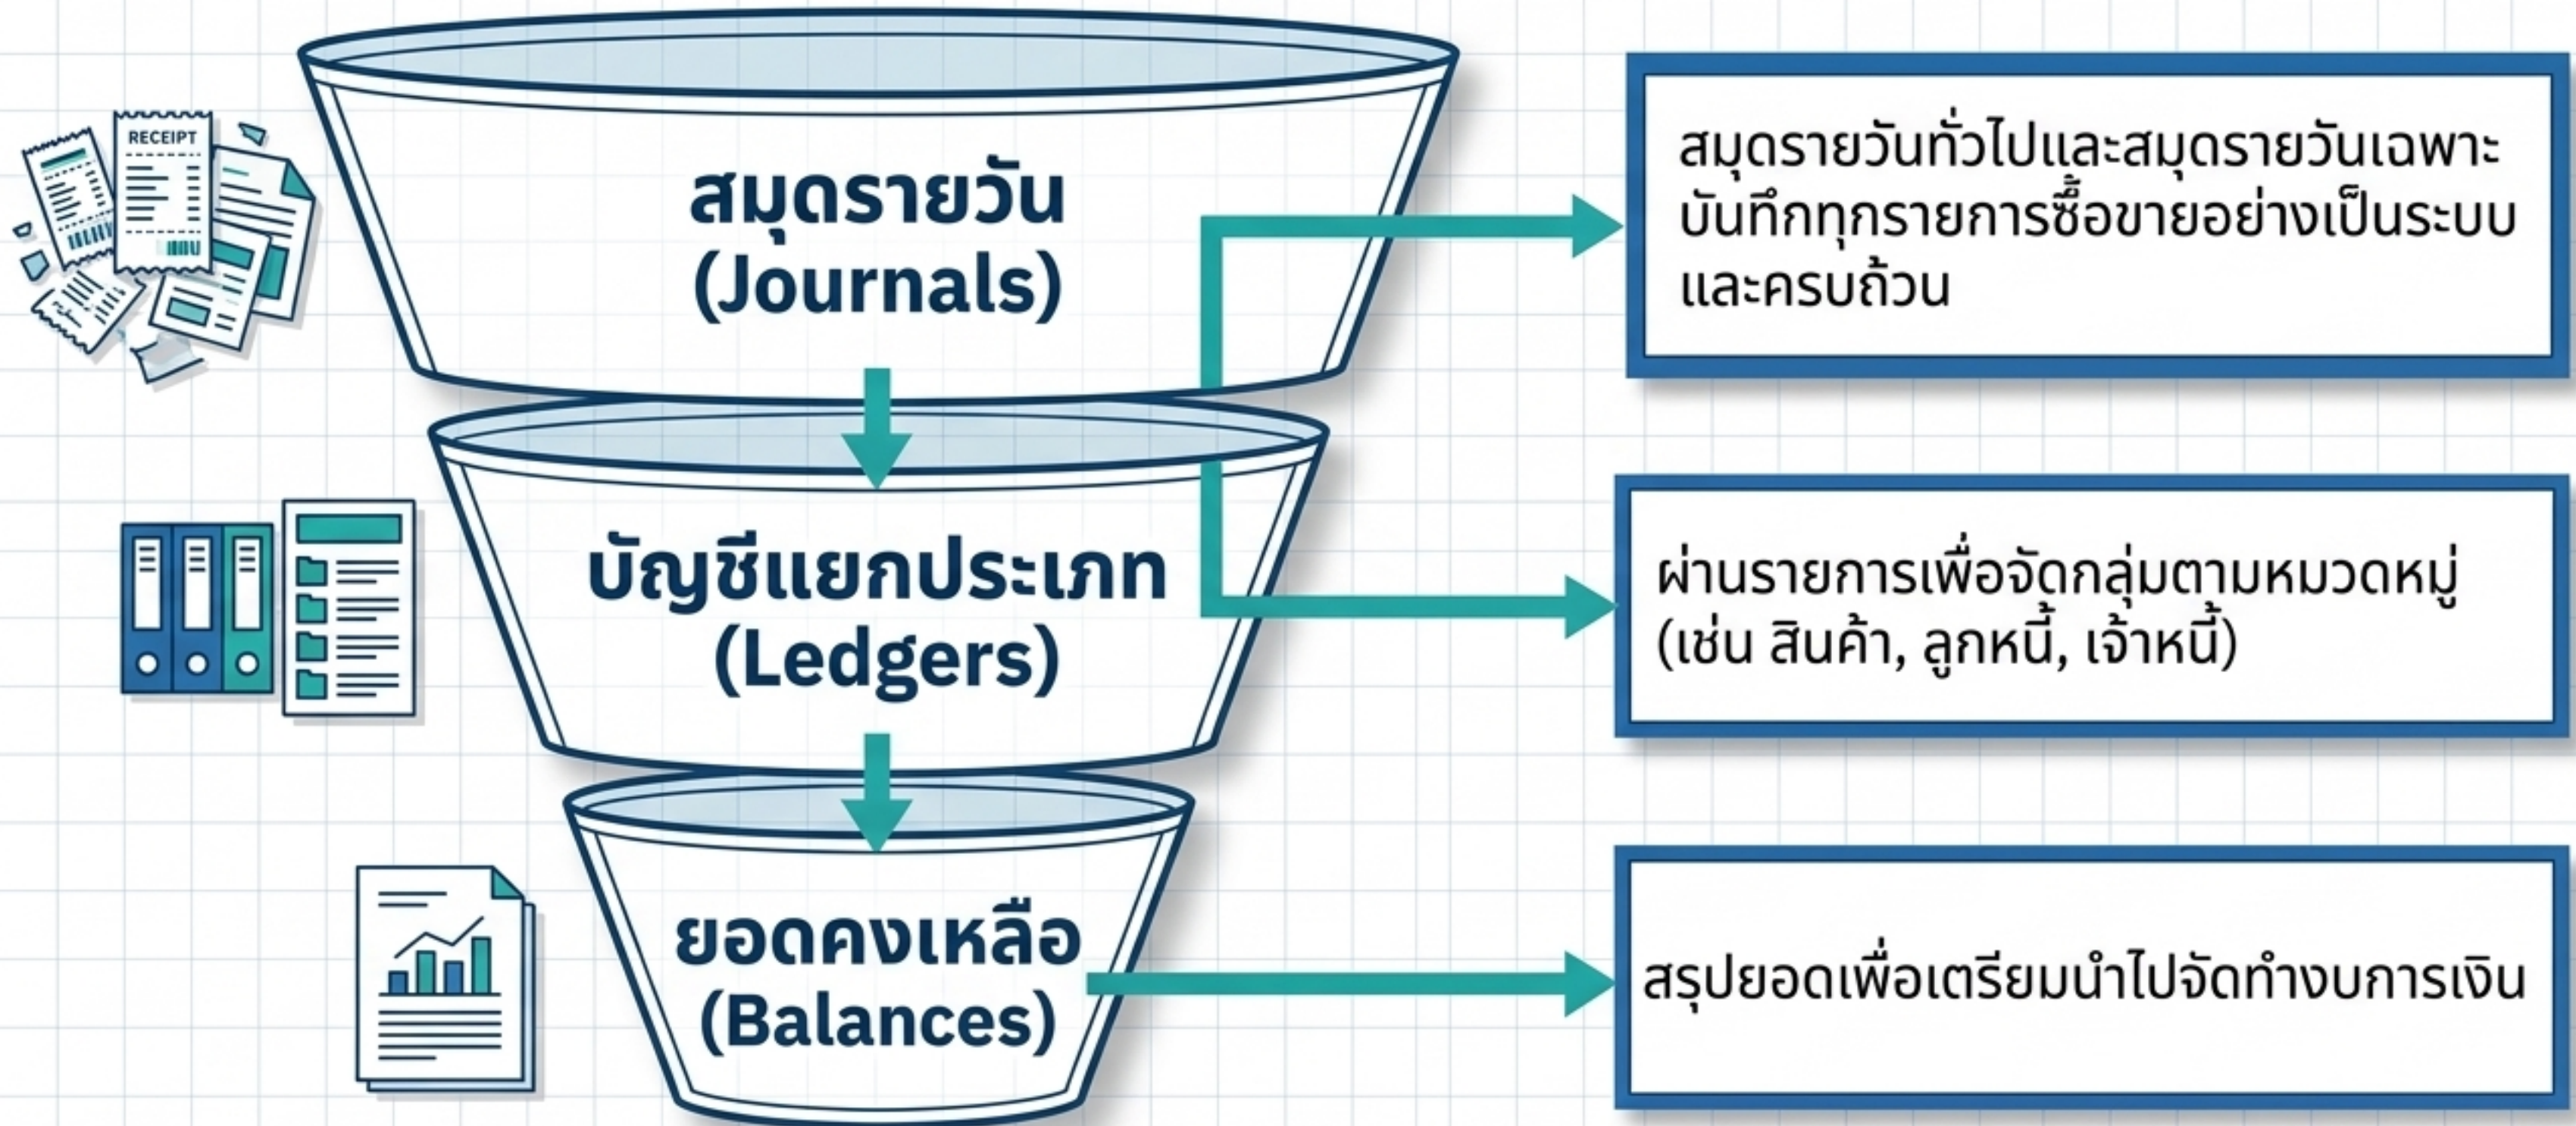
RECEIPT

สมุดรายวัน
(Journals)

สมุดรายวันทั่วไปและสมุดรายวันเฉพาะ บันทึกทุกรายการซื้อขายอย่างเป็นระบบและครบถ้วน

บัญชีแยกประเภท
(Ledgers)

ผ่านรายการเพื่อจัดกลุ่มตามหมวดหมู่ (เช่น สินค้า, ลูกหนี้, เจ้าหนี้)

ยอดคงเหลือ
(Balances)

สรุปยอดเพื่อเตรียมนำไปจัดทำงบการเงิน